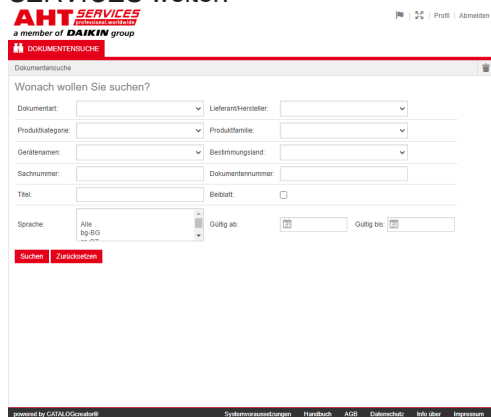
AHT SERVICES
professional.worldwide
a member of DAIKIN group

Profil | Abmelden

DOKUMENTENSUCHE

Dokumentensuche

Wonach wollen Sie suchen?

Dokumentart:
Lieferant/Hersteller:
Produktkategorie:
Produktfamilie:
Gerätenamen:
Bestimmungsland:
Sachnummer:
Dokumentennummer:
Titel:
Beiblatt:
Sprache:
Alle
bg-BG
Gültig ab:
Gültig bis:

Suchen
Zurücksetzen

powered by CATALOGcreator®
Systemvoraussetzungen
Handbuch
AGB
Datenschutz
Info über
Impressum